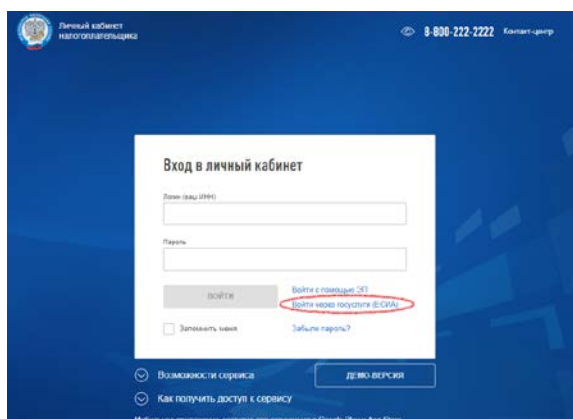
Личный кабинет налогоплательщика

8-800-222-2222 Контакт-центр

Вход в личный кабинет

Логин (ваш ИНН)

Пароль

ВОЙТИ

Войти с помощью ЭП

Войти через госуслуги (ЕСИА)

Запомнить меня

Забыли пароль?

Возможности сервиса

ДЕМО-ВЕРСИЯ

Как получить доступ к сервису

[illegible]